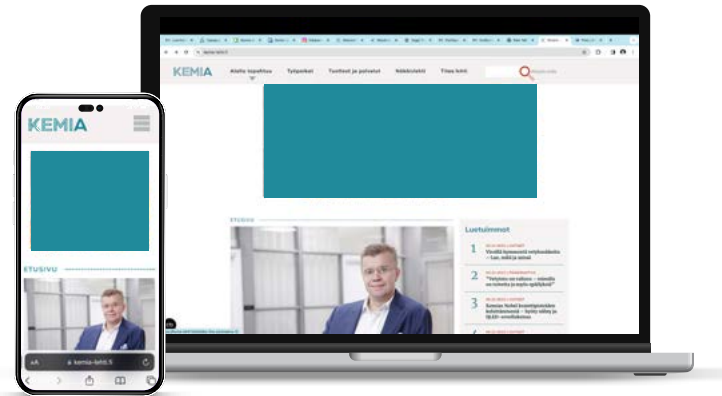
KEMIA

Alalla tapahtuu
Työpaikat
Tuotteet ja palvelut
Näköislehti
Tilaa lehti

ETUSIVU

Luetuimmat

1
Viestillä hyvinvointi työyhteisöihin – Luo, mikä ja miten

2
"Tietysti on vaikeaa – oikeutta on ruokeita ja myös epäilyksiä"

3
Kemian Nobel kvanttipisteiden kehittäjille – Syntyi tutkimus 1980-luvulla

KEMIA

ETUSIVU

kemia-lehti.fi